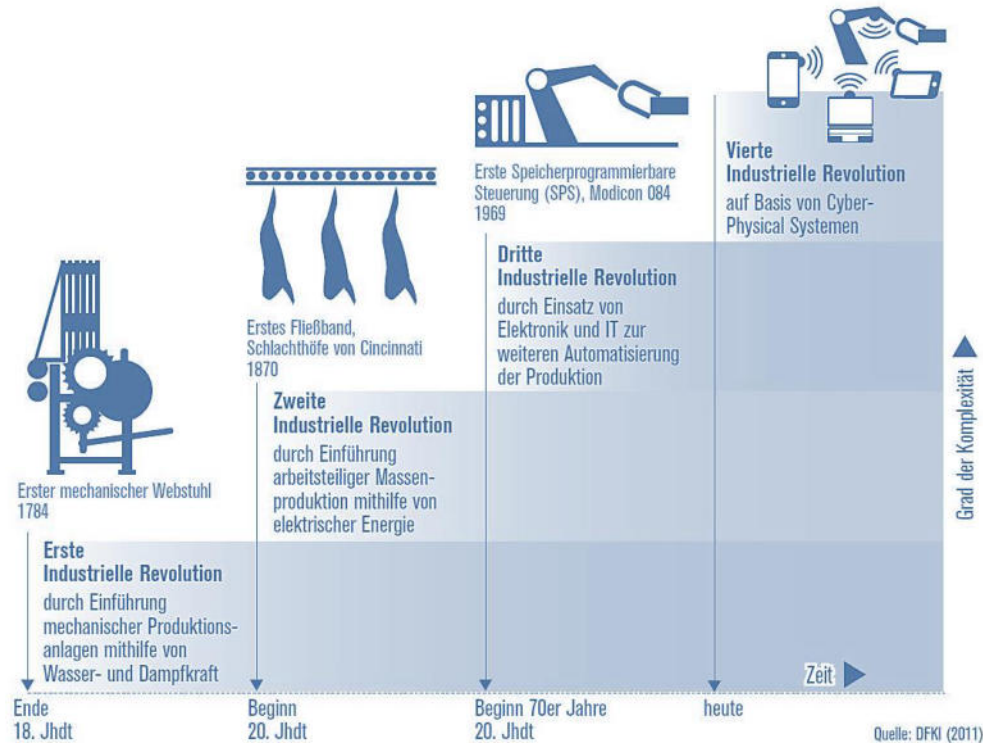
Vierte
Industrielle Revolution
auf Basis von Cyber-Physical Systemen

Erste Speicherprogrammierbare Steuerung (SPS), Modicon 084
1969

Dritte
Industrielle Revolution
durch Einsatz von Elektronik und IT zur weiteren Automatisierung der Produktion

Erstes Fließband, Schlachthöfe von Cincinnati
1870

Zweite
Industrielle Revolution
durch Einführung arbeitsteiliger Massenproduktion mithilfe von elektrischer Energie

Erster mechanischer Webstuhl
1784

Erste
Industrielle Revolution
durch Einführung mechanischer Produktionsanlagen mithilfe von Wasser- und Dampfkraft

Grad der Komplexität

Zeit

Ende
18. Jhdt

Beginn
20. Jhdt

Beginn 70er Jahre
20. Jhdt

heute

Quelle: DFKI (2011)